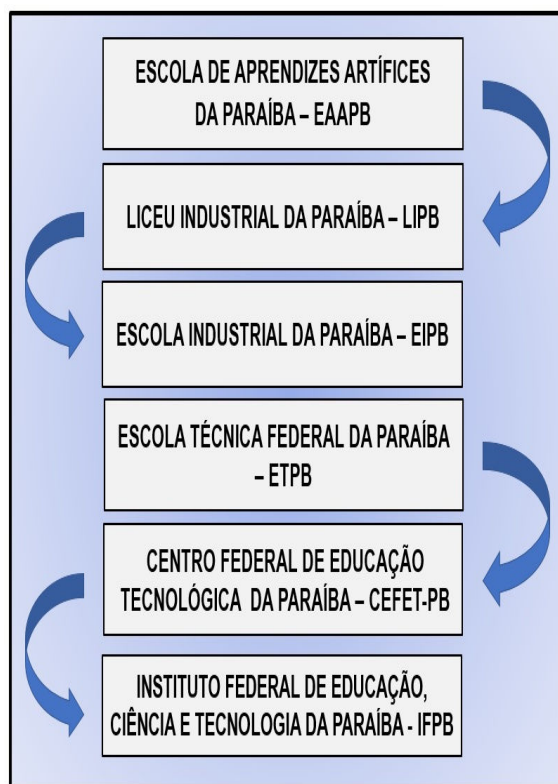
ESCOLA DE APRENDIZES ARTÍFICES DA PARAÍBA – EAAPB

LICEU INDUSTRIAL DA PARAÍBA – LIPB

ESCOLA INDUSTRIAL DA PARAÍBA – EIPB

ESCOLA TÉCNICA FEDERAL DA PARAÍBA – ETPB

CENTRO FEDERAL DE EDUCAÇÃO TECNOLÓGICA DA PARAÍBA – CEFET-PB

INSTITUTO FEDERAL DE EDUCAÇÃO, CIÊNCIA E TECNOLOGIA DA PARAÍBA - IFPB